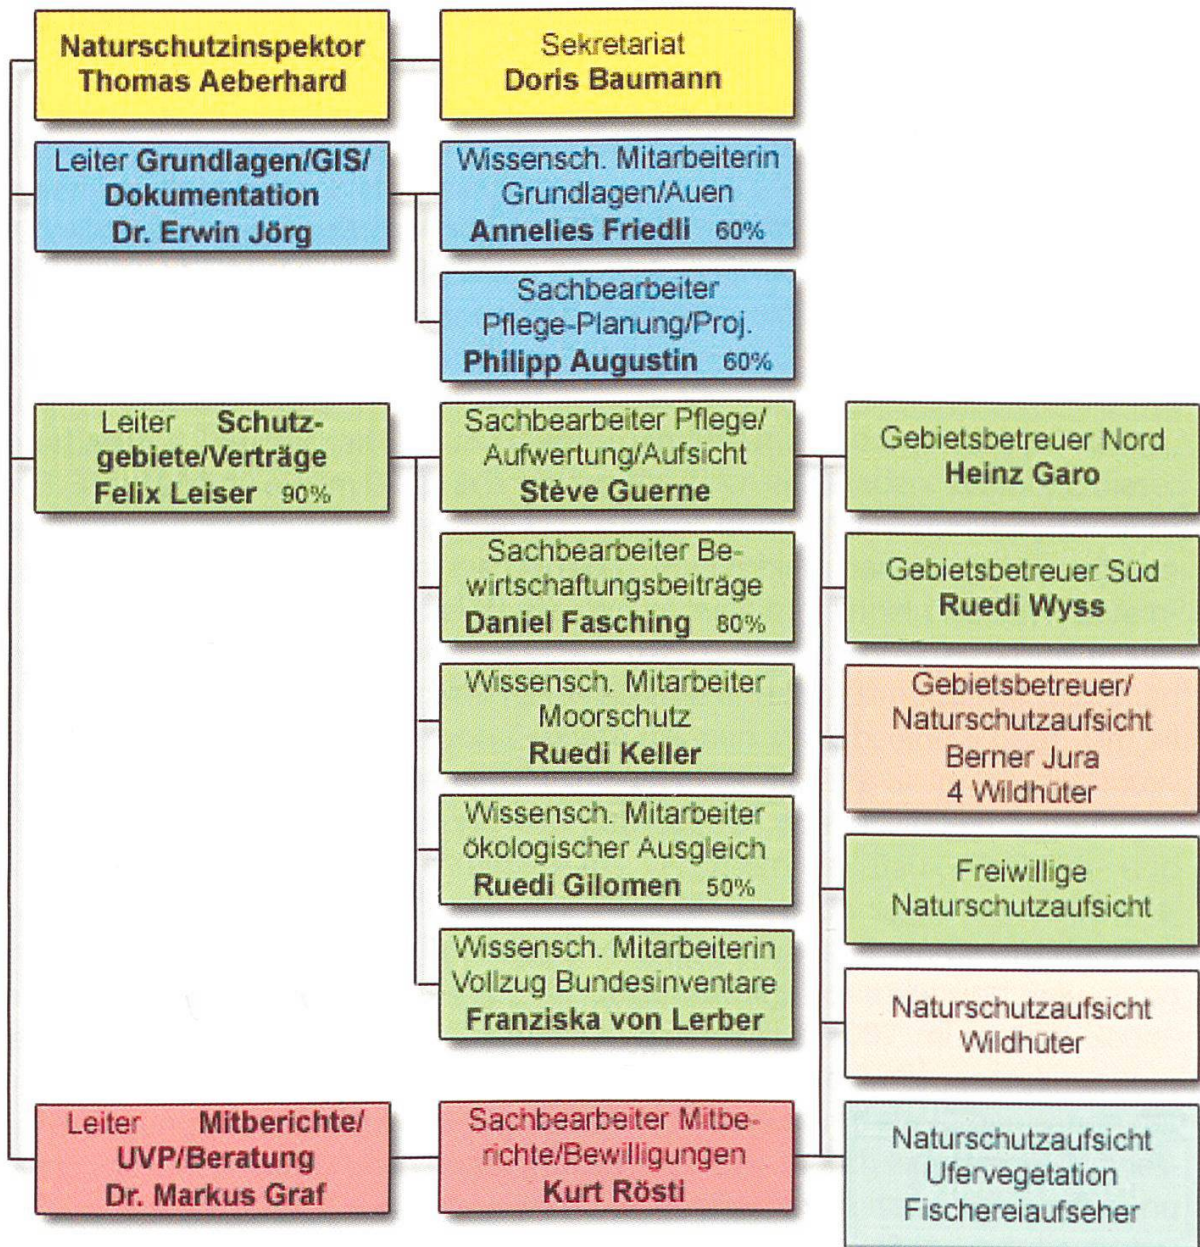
Naturschutzinspektor
Thomas Aeberhard

Sekretariat
Doris Baumann

Leiter Grundlagen/GIS/ Dokumentation
Dr. Erwin Jörg

Wissensch. Mitarbeiterin Grundlagen/Auen
Annelies Friedli 60%

Sachbearbeiter Pflege-Planung/Proj.
Philipp Augustin 60%

Leiter Schutzgebiete/Verträge
Felix Leiser 90%

Sachbearbeiter Pflege/ Aufwertung/Aufsicht
Stève Guerne

Gebietsbetreuer Nord
Heinz Garo

Sachbearbeiter Bewirtschaftungsbeiträge
Daniel Fasching 80%

Gebietsbetreuer Süd
Ruedi Wyss

Wissensch. Mitarbeiter Moorschutz
Ruedi Keller

Gebietsbetreuer/ Naturschutzaufsicht Berner Jura
4 Wildhüter

Wissensch. Mitarbeiter ökologischer Ausgleich
Ruedi Gilomen 50%

Freiwillige Naturschutzaufsicht

Wissensch. Mitarbeiterin Vollzug Bundesinventare
Franziska von Lerber

Naturschutzaufsicht Wildhüter

Leiter Mitberichte/ UVP/Beratung
Dr. Markus Graf

Sachbearbeiter Mitberichte/Bewilligungen
Kurt Rösti

Naturschutzaufsicht Ufervegetation Fischereiaufseher